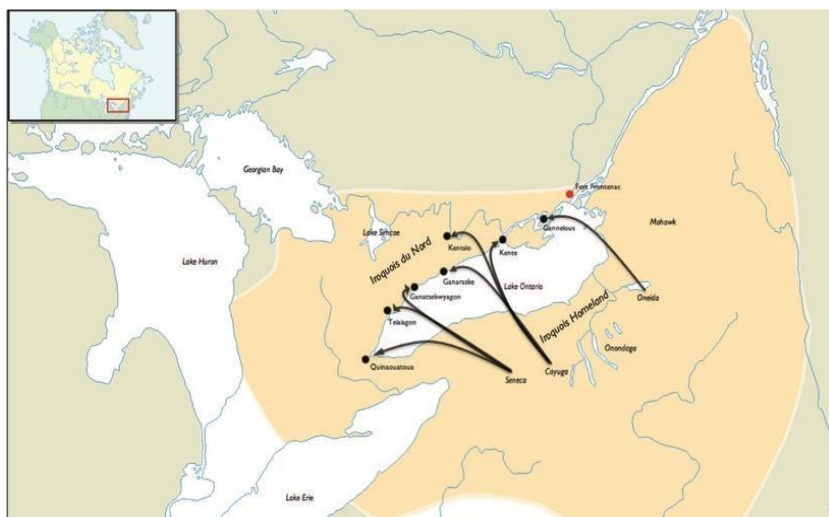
Georgian Bay
Lake Huron
Lake Simcoe
Iroquois du Nord
Kentsio
Ganaraske
Ganatsekwyagon
Teiaiagon
Quinaouatoua
Kente
Gannelous
Fort Frontenac
Mohawk
Lake Ontario
Iroquois Homeland
Oneida
Onondaga
Cayuga
Seneca
Lake Erie